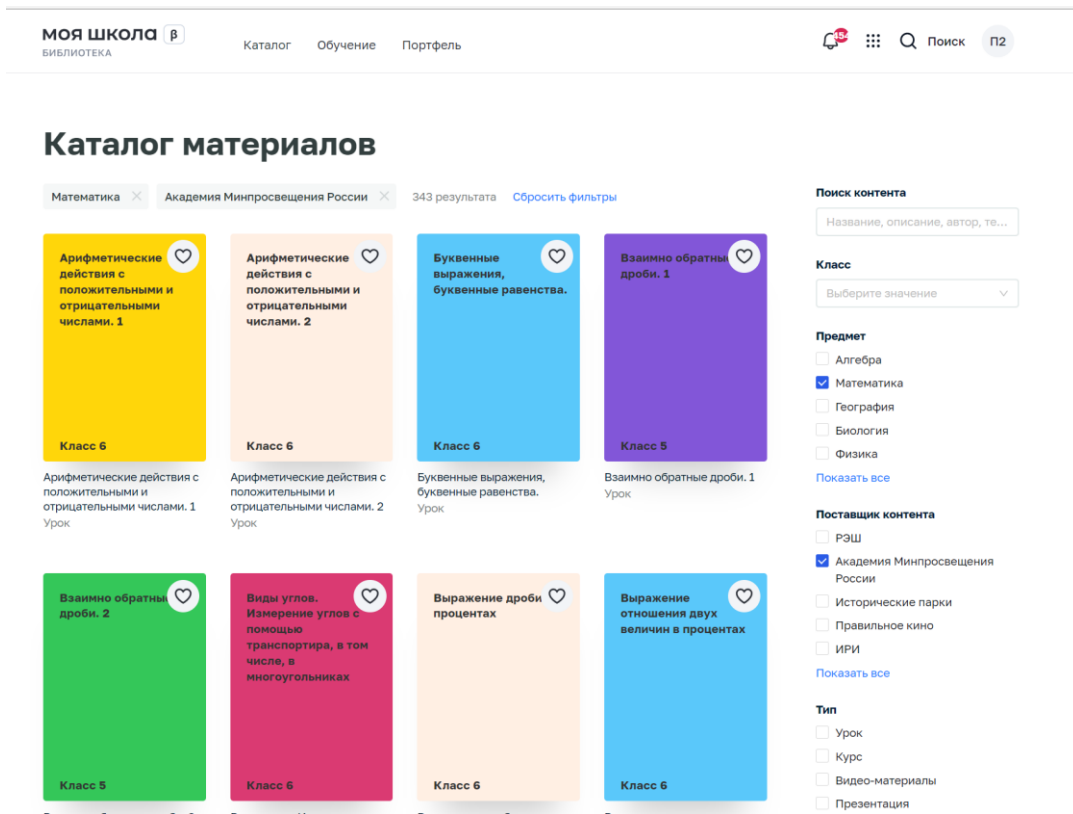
моя школа β
БИБЛИОТЕКА

Каталог Обучение Портфель

454

Поиск П2

Каталог материалов

Математика × Академия Минпросвещения России × 343 результата Сбросить фильтры

Арифметические действия с положительными и отрицательными числами. 1

Класс 6

Арифметические действия с положительными и отрицательными числами. 1
Урок

Арифметические действия с положительными и отрицательными числами. 2

Класс 6

Арифметические действия с положительными и отрицательными числами. 2
Урок

Буквенные выражения, буквенные равенства.

Класс 6

Буквенные выражения, буквенные равенства.
Урок

Взаимно обратные дроби. 1

Класс 5

Взаимно обратные дроби. 1
Урок

Взаимно обратные дроби. 2

Класс 5

Виды углов. Измерение углов с помощью транспортира, в том числе, в многоугольниках

Класс 6

Выражение дроби в процентах

Класс 6

Выражение отношения двух величин в процентах

Класс 6

Поиск контента
Название, описание, автор, те...

Класс
Выберите значение

Предмет
Алгебра
Математика
География
Биология
Физика
Показать все

Поставщик контента
РЭШ
Академия Минпросвещения России
Исторические парки
Правильное кино
ИРИ
Показать все

Тип
Урок
Курс
Видео-материалы
Презентация